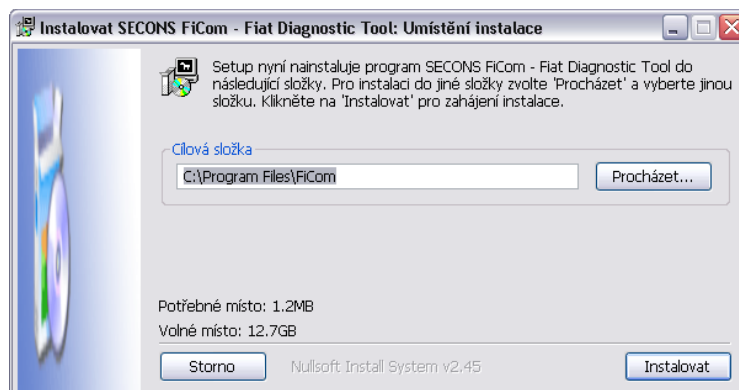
Instalovat SECONS FiCom - Fiat Diagnostic Tool: Umístění instalace

Setup nyní nainstaluje program SECONS FiCom - Fiat Diagnostic Tool do následující složky. Pro instalaci do jiné složky zvolte 'Procházet' a vyberte jinou složku. Klikněte na 'Instalovat' pro zahájení instalace.

Cílová složka

C:\Program Files\FiCom

Procházet...

Potřebné místo: 1.2MB

Volné místo: 12.7GB

Storno

Nullsoft Install System v2.45

Instalovat